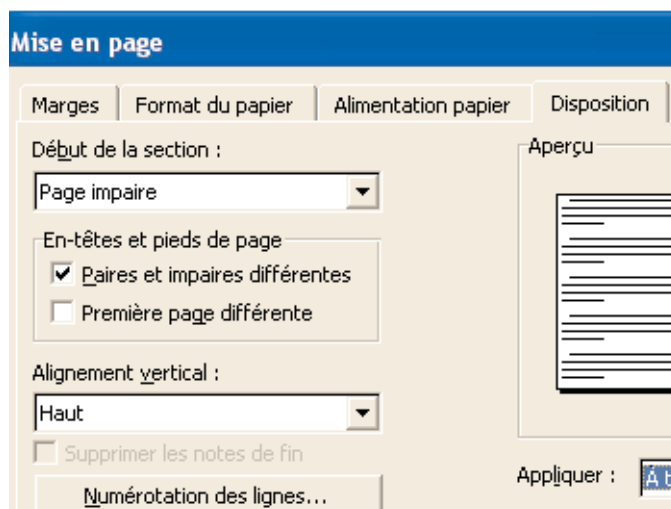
Mise en page

Marges | Format du papier | Alimentation papier | Disposition

Début de la section :

Page impaire

En-têtes et pieds de page

Paires et impaires différentes

Première page différente

Alignement vertical :

Haut

Supprimer les notes de fin

Numérotation des lignes...

Aperçu

Appliquer : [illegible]